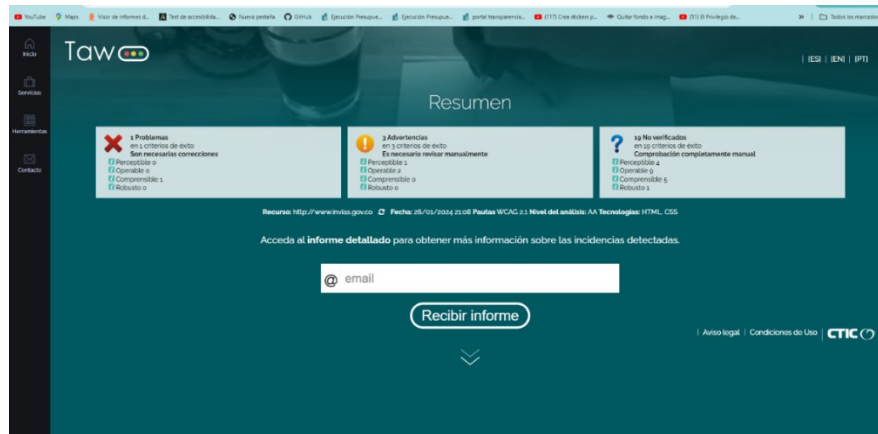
YouTube Maps Visor de informes d... Test de accesibilida... Nueva pestaña GitHub Ejecución Presupue... Ejecución Presupue... portal transparencia... (117) Crea sticker p... Quitar fondo a imag... (51) El Privilegio de... » Todos los marcadores

Inicio
Servicios
Herramientas
Contacto

Taw

|ES| |EN| |PT|

Resumen

1 Problemas
en 1 criterios de éxito
Son necesarias correcciones
Perceptible 0
Operable 0
Comprensible 1
Robusto 0

3 Advertencias
en 3 criterios de éxito
Es necesario revisar manualmente
Perceptible 1
Operable 2
Comprensible 0
Robusto 0

19 No verificados
en 19 criterios de éxito
Comprobación completamente manual
Perceptible 4
Operable 9
Comprensible 5
Robusto 1

Recurso: http://www.invias.gov.co Fecha: 26/01/2024 21:08 Pautas WCAG 2.1 Nivel del análisis: AA Tecnologías: HTML, CSS

Acceda al informe detallado para obtener más información sobre las incidencias detectadas.

@ email

Recibir informe

| Aviso legal | Condiciones de Uso | CTIC